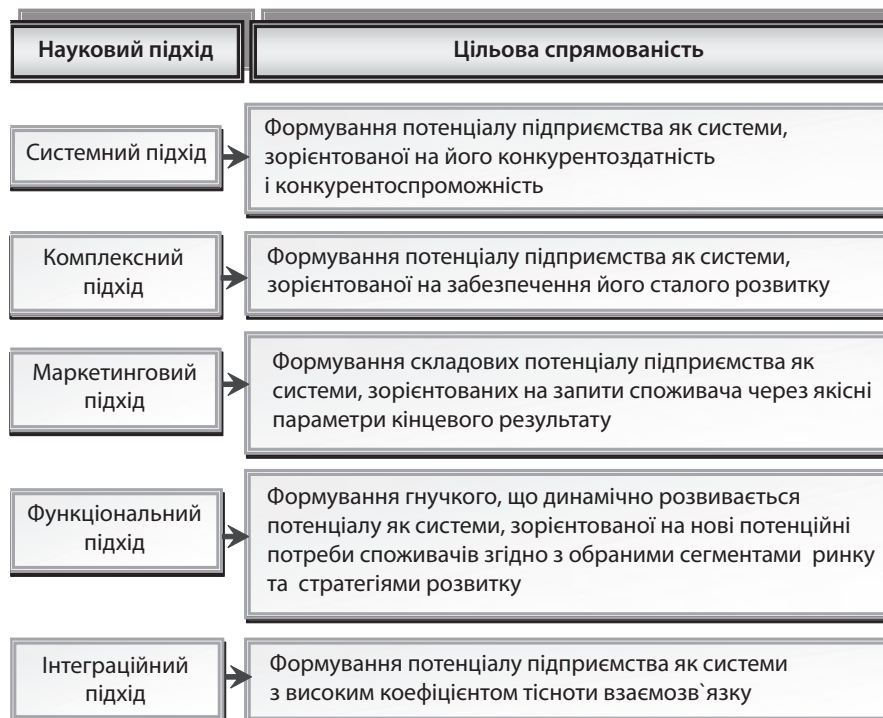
Науковий підхід

Цільова спрямованість

Системний підхід

Формування потенціалу підприємства як системи, зорієнтованої на його конкурентоздатність і конкурентоспроможність

Комплексний підхід

Формування потенціалу підприємства як системи, зорієнтованої на забезпечення його сталого розвитку

Маркетинговий підхід

Формування складових потенціалу підприємства як системи, зорієнтованих на запити споживача через якісні параметри кінцевого результату

Функціональний підхід

Формування гнучкого, що динамічно розвивається потенціалу як системи, зорієнтованої на нові потенційні потреби споживачів згідно з обраними сегментами ринку та стратегіями розвитку

Інтеграційний підхід

Формування потенціалу підприємства як системи з високим коефіцієнтом тісноти взаємозв`язку